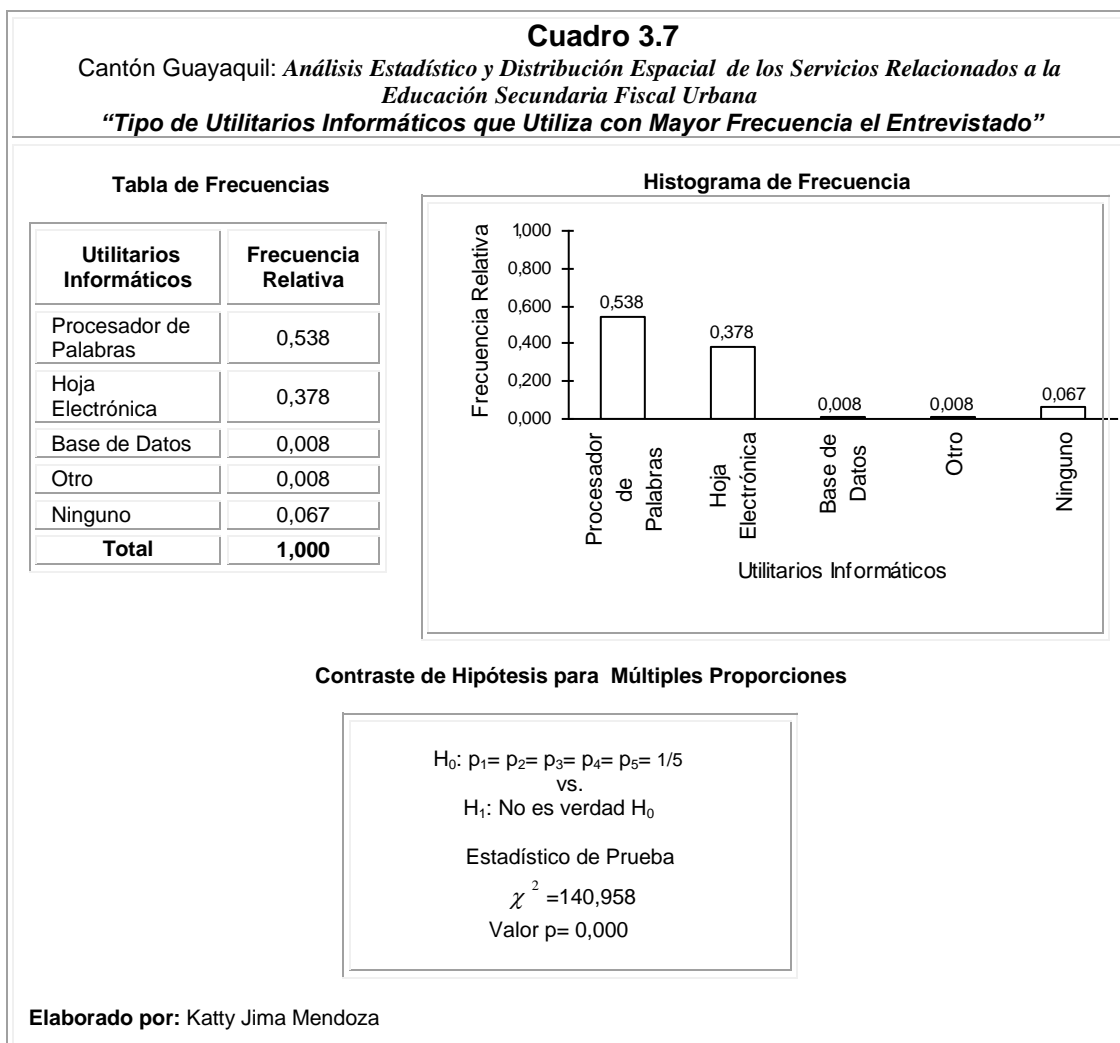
**Cuadro 3.7**

Cantón Guayaquil: *Análisis Estadístico y Distribución Espacial de los Servicios Relacionados a la Educación Secundaria Fiscal Urbana*

*"Tipo de Utilitarios Informáticos que Utiliza con Mayor Frecuencia el Entrevistado"*

**Tabla de Frecuencias**

| Utilitarios Informáticos | Frecuencia Relativa |
|---|---|
| Procesador de Palabras | 0,538 |
| Hoja Electrónica | 0,378 |
| Base de Datos | 0,008 |
| Otro | 0,008 |
| Ninguno | 0,067 |
| **Total** | **1,000** |

**Histograma de Frecuencia**

Frecuencia Relativa

1,000
0,800
0,600
0,400
0,200
0,000

0,538
0,378
0,008
0,008
0,067

Procesador de Palabras
Hoja Electrónica
Base de Datos
Otro
Ninguno

Utilitarios Informáticos

**Contraste de Hipótesis para Múltiples Proporciones**

$H_0$: $p_1$= $p_2$= $p_3$= $p_4$= $p_5$= 1/5
vs.
$H_1$: No es verdad $H_0$

Estadístico de Prueba

$\chi^2$ =140,958

Valor p= 0,000

**Elaborado por:** Katty Jima Mendoza